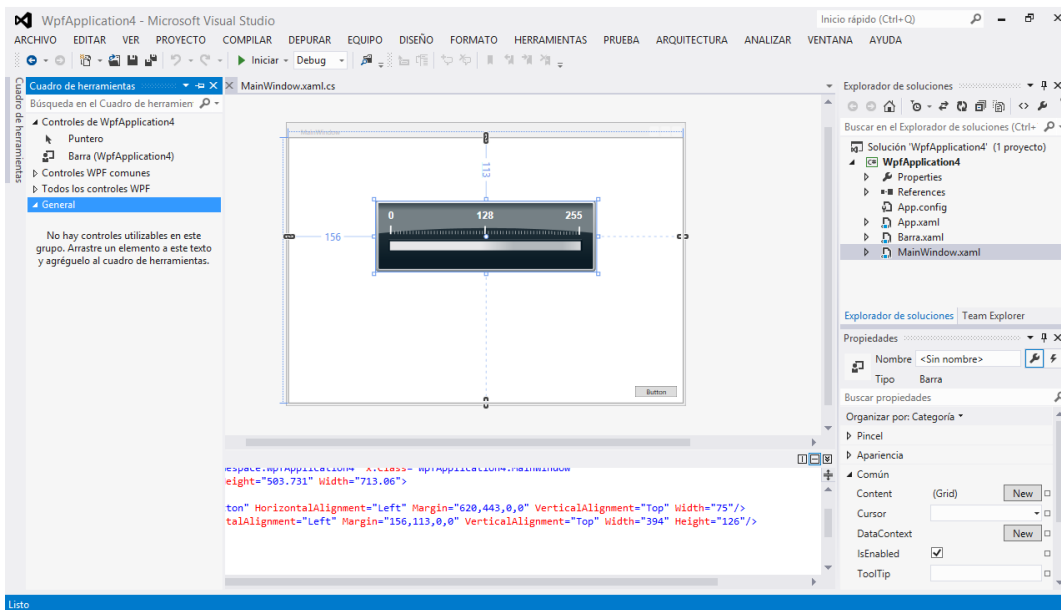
WpfApplication4 - Microsoft Visual Studio

Inicio rápido (Ctrl+Q)

ARCHIVO EDITAR VER PROYECTO COMPILAR DEPURAR EQUIPO DISEÑO FORMATO HERRAMIENTAS PRUEBA ARQUITECTURA ANALIZAR VENTANA AYUDA

Iniciar - Debug

Cuadro de herramientas

Búsqueda en el Cuadro de herramien

◢ Controles de WpfApplication4

Puntero

Barra (WpfApplication4)

▷ Controles WPF comunes

▷ Todos los controles WPF

◢ General

No hay controles utilizables en este grupo. Arrastre un elemento a este texto y agréguelo al cuadro de herramientas.

MainWindow.xaml.cs

MainWindow

113

156

0 128 255

Button

espace.wpfApplication4" x:Class="WpfApplication4.MainWindow"
eight="503.731" Width="713.06">

ton" HorizontalAlignment="Left" Margin="620,443,0,0" VerticalAlignment="Top" Width="75"/>
talAlignment="Left" Margin="156,113,0,0" VerticalAlignment="Top" Width="394" Height="126"/>

Explorador de soluciones

Buscar en el Explorador de soluciones (Ctrl+

Solución 'WpfApplication4' (1 proyecto)

WpfApplication4

Properties

References

App.config

App.xaml

Barra.xaml

MainWindow.xaml

Explorador de soluciones Team Explorer

Propiedades

Nombre <Sin nombre>

Tipo Barra

Buscar propiedades

Organizar por: Categoría

▷ Pincel

▷ Apariencia

◢ Común

Content (Grid) New

Cursor

DataContext New

IsEnabled

ToolTip

Listo